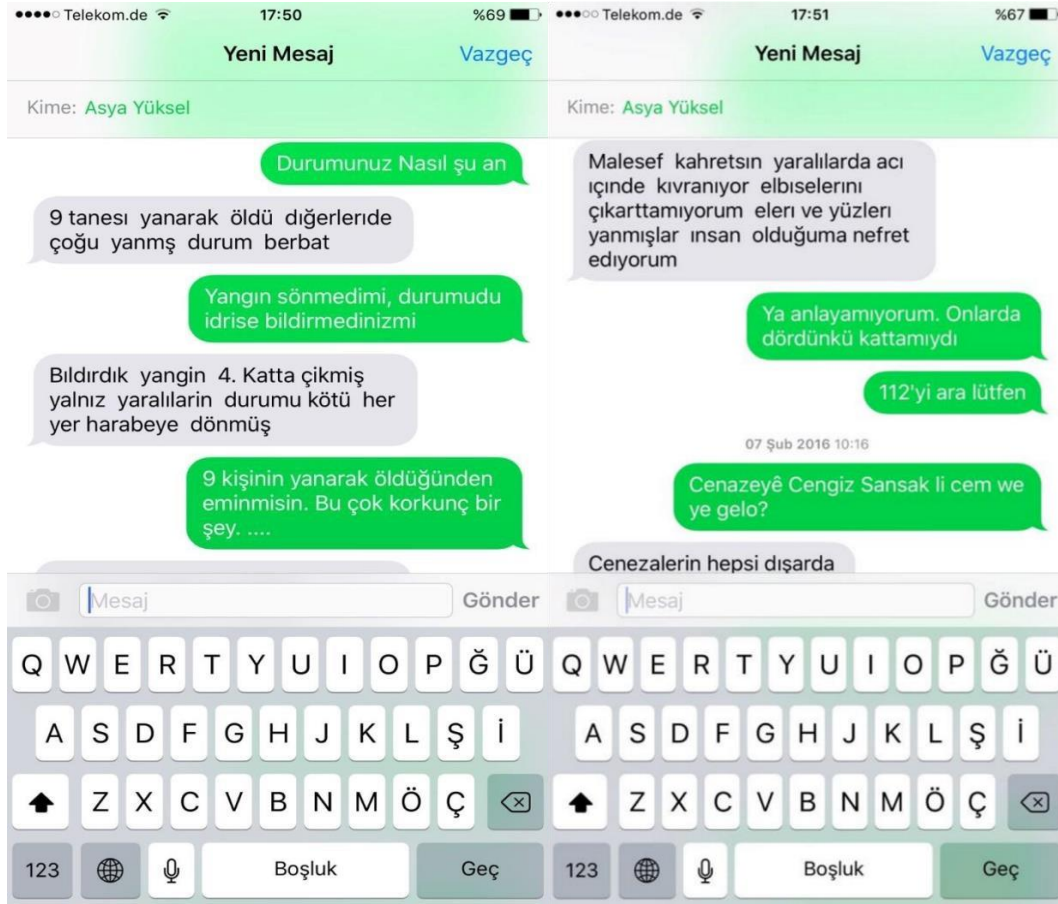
●●●●○ Telekom.de 17:50 %69

Yeni Mesaj Vazgeç

Kime: Asya Yüksel

Durumunuz Nasıl şu an

9 tanesı yanarak öldü dığerlerıde çoğu yanmş durum berbat

Yangın sönmedimi, durumudu idrise bildirmedinizmi

Bıldırdık yangin 4. Katta çikmiş yalnız yaralıların durumu kötü her yer harabeye dönmüş

9 kişinin yanarak öldüğünden eminmisin. Bu çok korkunç bir şey. ....

Mesaj Gönder

Q W E R T Y U I O P Ğ Ü
A S D F G H J K L Ş İ
Z X C V B N M Ö Ç
123 Boşluk Geç

●●●○○ Telekom.de 17:51 %67

Yeni Mesaj Vazgeç

Kime: Asya Yüksel

Malesef kahretsın yaralılarda acı ıçınde kıvranıyor elbıselerını çıkarttamıyorum elerı ve yüzlerı yanmışlar ınsan olduğuma nefret edıyorum

Ya anlayamıyorum. Onlarda dördünkü kattamıydı

112'yi ara lütfen

07 Şub 2016 10:16

Cenazeyê Cengiz Sansak li cem we ye gelo?

Cenezalerin hepsi dışarda

Mesaj Gönder

Q W E R T Y U I O P Ğ Ü
A S D F G H J K L Ş İ
Z X C V B N M Ö Ç
123 Boşluk Geç